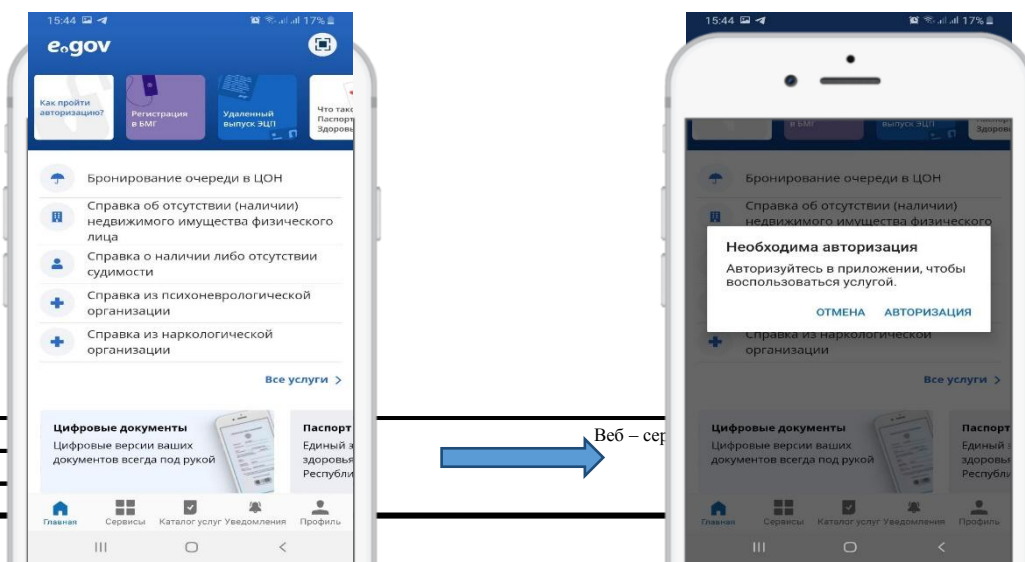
15:44 17%

egov

Как пройти авторизацию?

Регистрация в БМГ

Удаленный выпуск ЭЦП

Что такое Паспорт Здоровья

Бронирование очереди в ЦОН

Справка об отсутствии (наличии) недвижимого имущества физического лица

Справка о наличии либо отсутствии судимости

Справка из психоневрологической организации

Справка из наркологической организации

Все услуги >

Цифровые документы
Цифровые версии ваших документов всегда под рукой

Паспорт
Единый з
здоровья
Республи

Главная Сервисы Каталог услуг Уведомления Профиль

Веб – сер

15:44 17%

в БМГ

выпуск ЭЦП

Здоров

Бронирование очереди в ЦОН

Справка об отсутствии (наличии) недвижимого имущества физического

Необходима авторизация
Авторизуйтесь в приложении, чтобы воспользоваться услугой.

ОТМЕНА АВТОРИЗАЦИЯ

Справка из наркологической организации

Все услуги >

Цифровые документы
Цифровые версии ваших документов всегда под рукой

Паспорт
Единый з
здоровья
Республи

Главная Сервисы Каталог услуг Уведомления Профиль